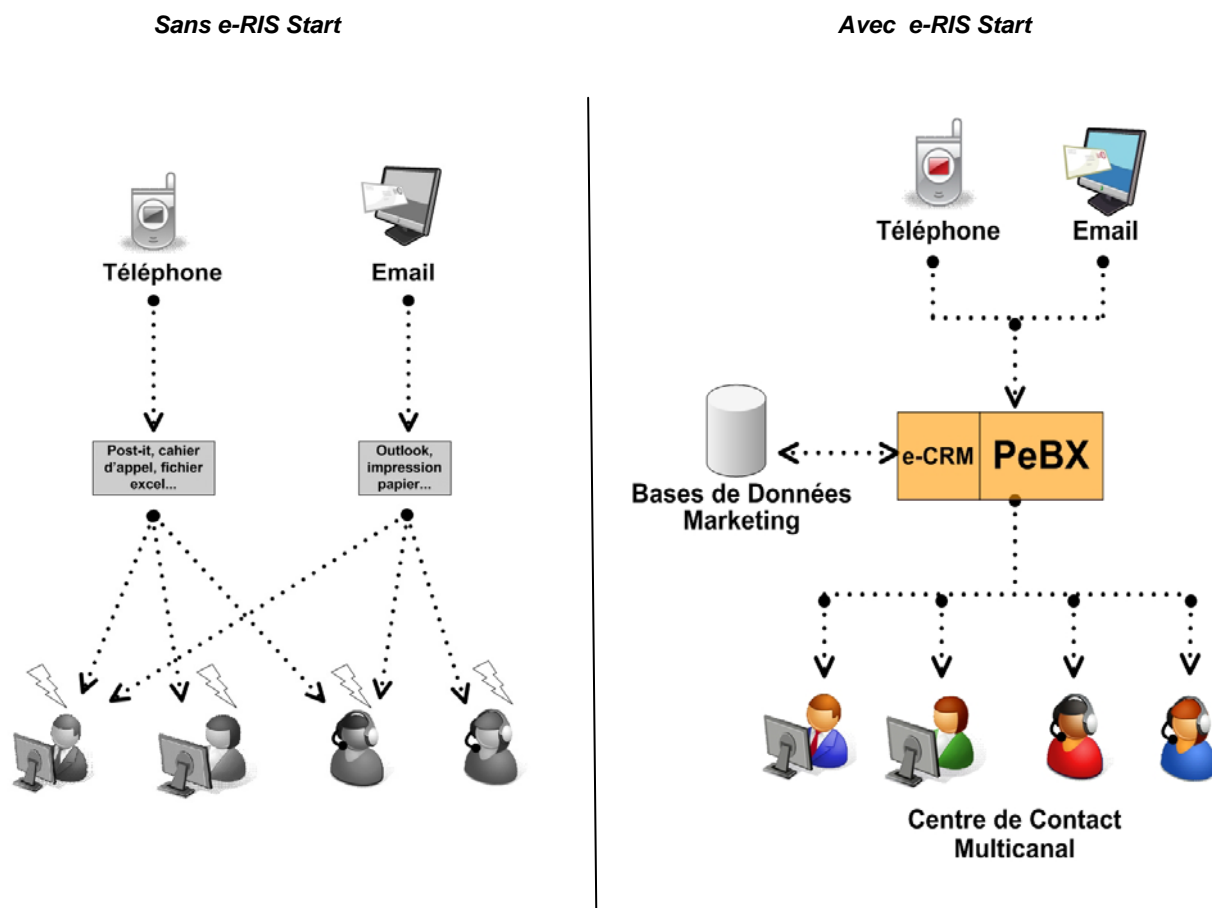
Sans e-RIS Start

Téléphone

Email

Post-it, cahier d'appel, fichier excel...

Outlook, impression papier...

Avec e-RIS Start

Téléphone

Email

Bases de Données Marketing

e-CRM

PeBX

Centre de Contact Multicanal